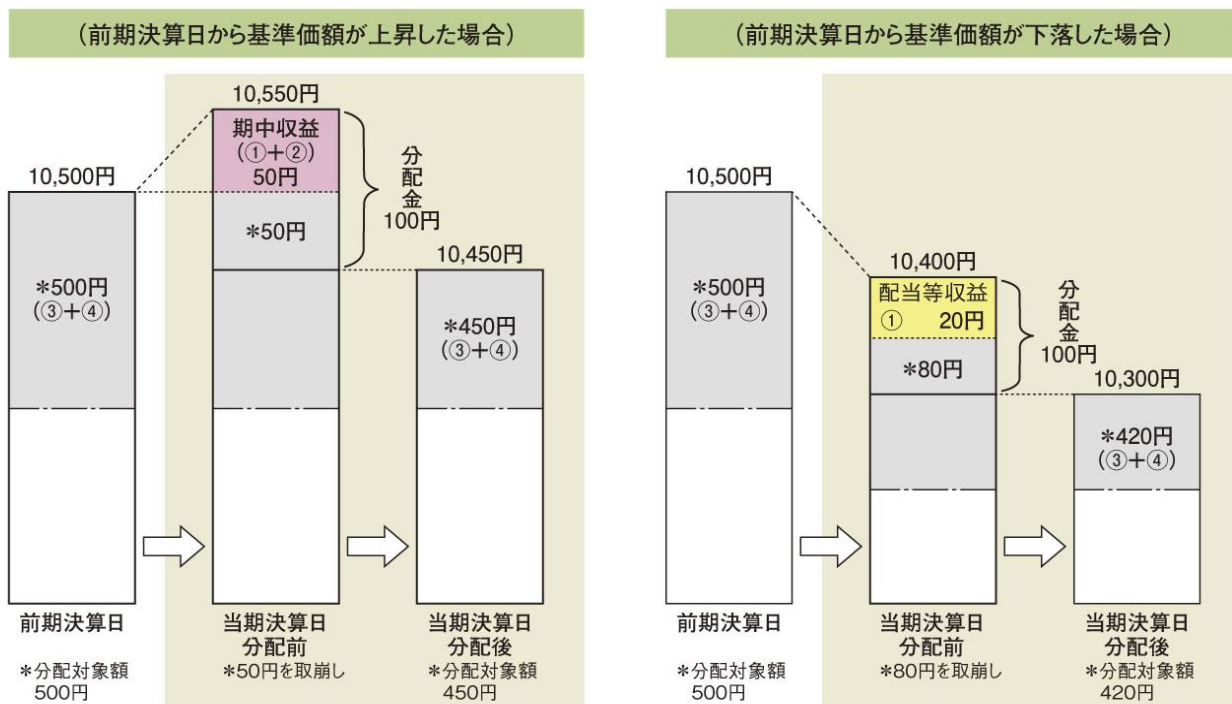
（前期決算日から基準価額が上昇した場合）

10,500円
*500円
（③+④）

10,550円
期中収益
（①+②）
50円
*50円

分配金
100円

10,450円
*450円
（③+④）

前期決算日
*分配対象額
500円

当期決算日
分配前
*50円を取崩し

当期決算日
分配後
*分配対象額
450円

（前期決算日から基準価額が下落した場合）

10,500円
*500円
（③+④）

10,400円
配当等収益
①　20円
*80円

分配金
100円

10,300円
*420円
（③+④）

前期決算日
*分配対象額
500円

当期決算日
分配前
*80円を取崩し

当期決算日
分配後
*分配対象額
420円